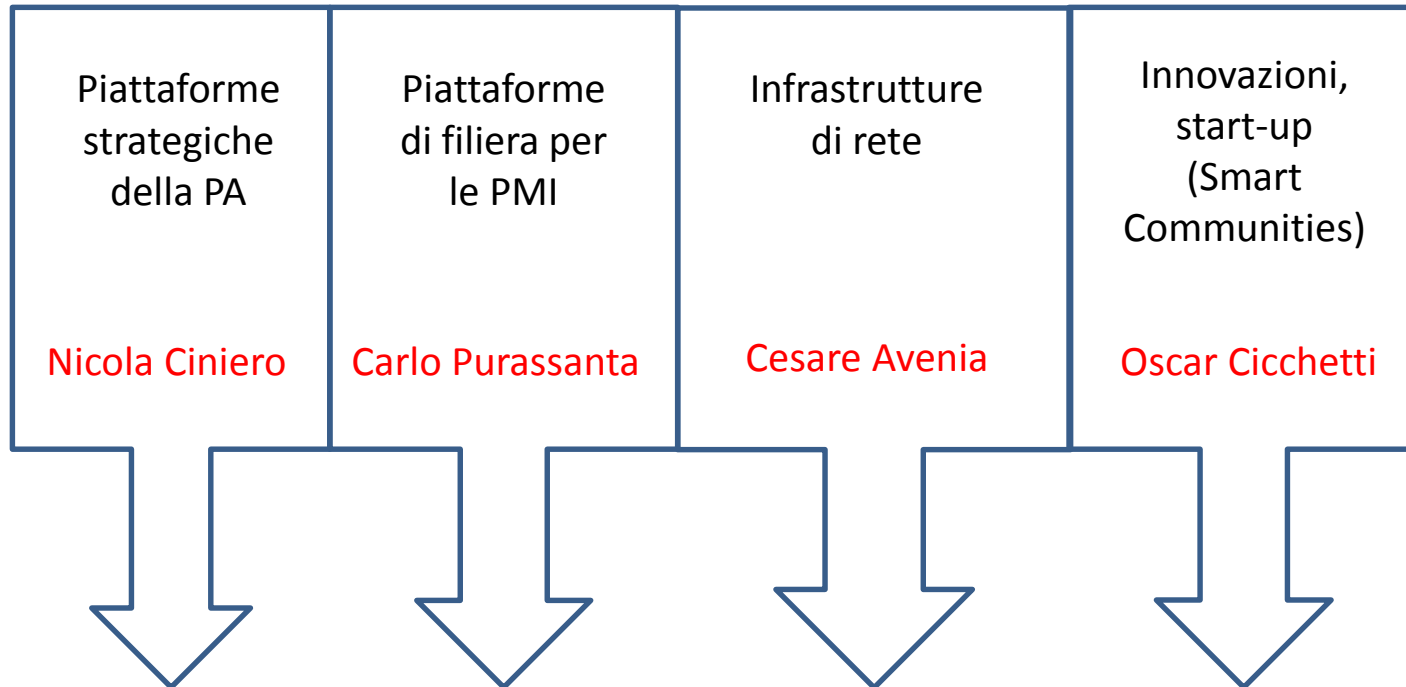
Piattaforme strategiche della PA

Nicola Ciniero

Piattaforme di filiera per le PMI

Carlo Purassanta

Infrastrutture di rete

Cesare Avenia

Innovazioni, start-up (Smart Communities)

Oscar Cicchetti